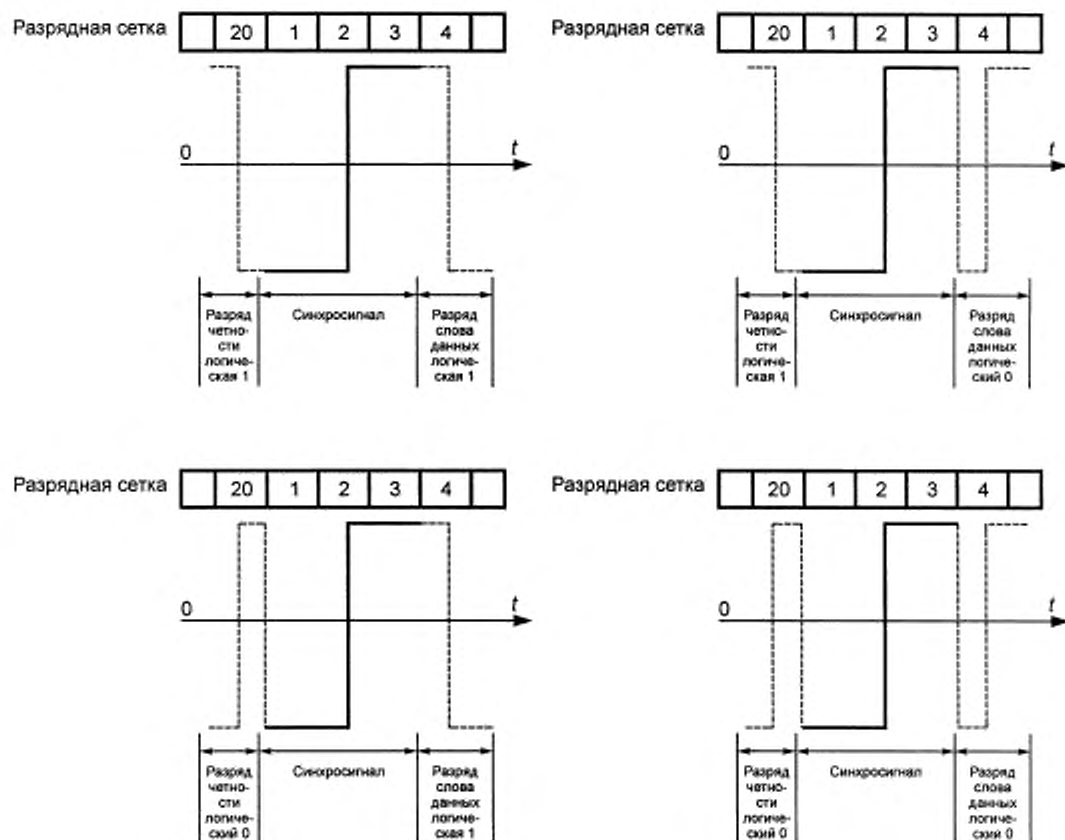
Разрядная сетка

| | 20 | 1 | 2 | 3 | 4 | |
|---|---|---|---|---|---|---|

0

t

Разряд четности логическая 1

Синхросигнал

Разряд слова данных логическая 1

Разрядная сетка

| | 20 | 1 | 2 | 3 | 4 | |
|---|---|---|---|---|---|---|

0

t

Разряд четности логическая 1

Синхросигнал

Разряд слова данных логический 0

Разрядная сетка

| | 20 | 1 | 2 | 3 | 4 | |
|---|---|---|---|---|---|---|

0

t

Разряд четности логический 0

Синхросигнал

Разряд слова данных логическая 1

Разрядная сетка

| | 20 | 1 | 2 | 3 | 4 | |
|---|---|---|---|---|---|---|

0

t

Разряд четности логический 0

Синхросигнал

Разряд слова данных логический 0